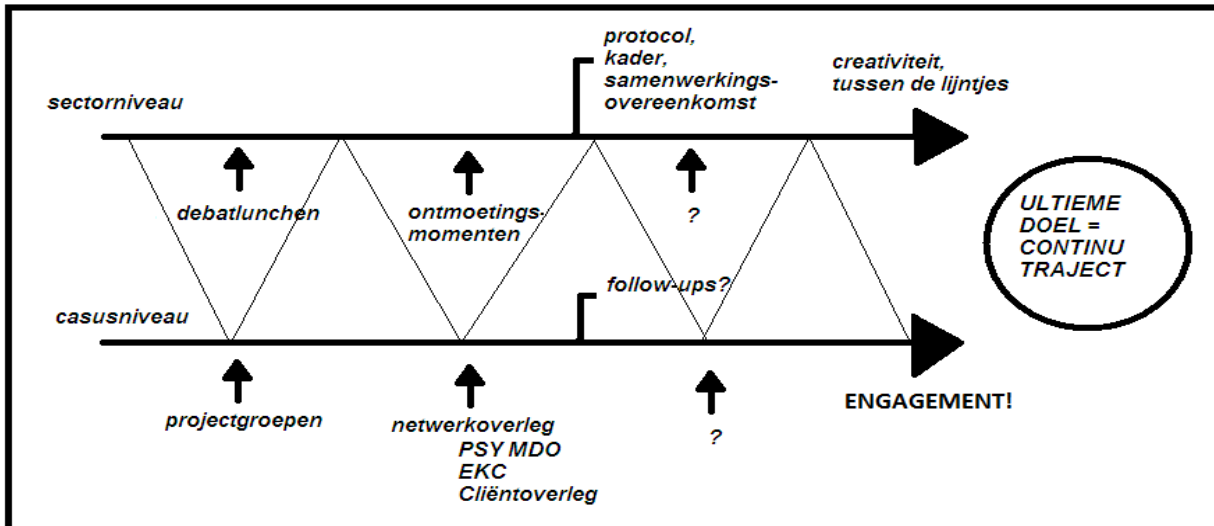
sectorniveau

protocol, kader, samenwerkingsovereenkomst

creativiteit, tussen de lijntjes

debatlunchen

ontmoetingsmomenten

?

ULTIEME DOEL = CONTINU TRAJECT

follow-ups?

casusniveau

projectgroepen

netwerkoverleg
PSY MDO
EKC
Cliëntoverleg

?

ENGAGEMENT!